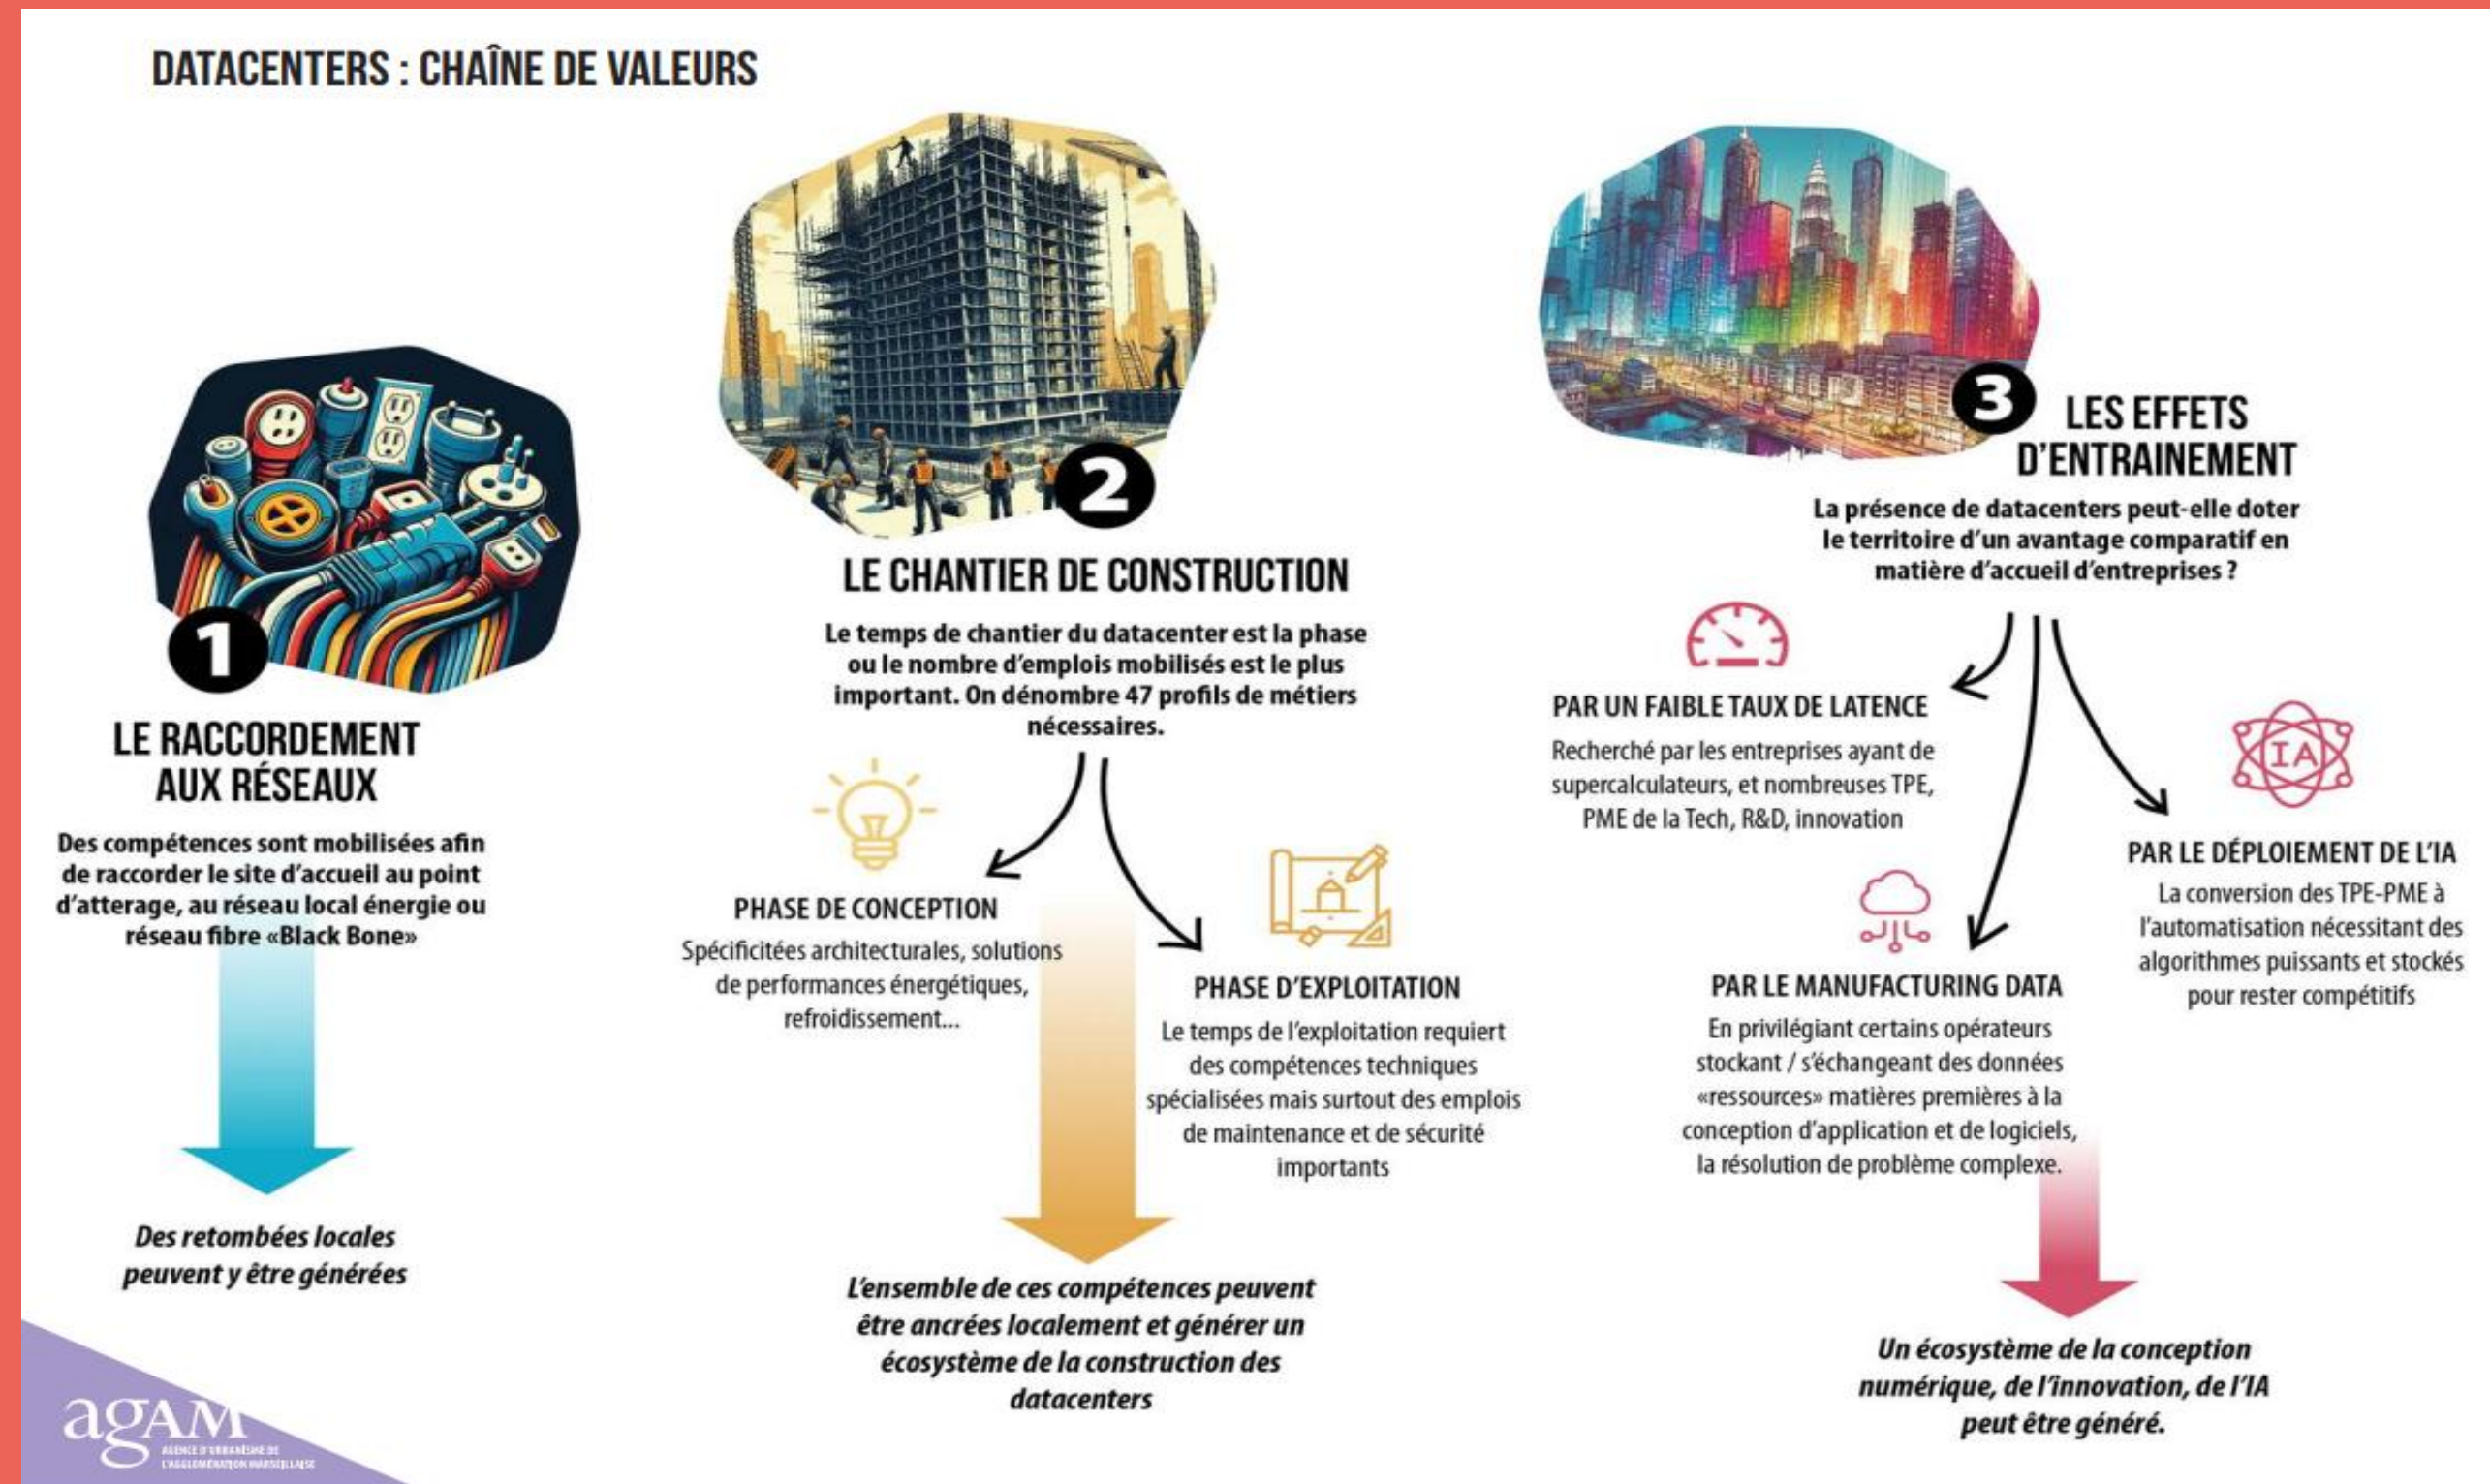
DATACENTERS : CHAÎNE DE VALEURS

1

LE RACCORDEMENT AUX RÉSEAUX

Des compétences sont mobilisées afin de raccorder le site d'accueil au point d'atterage, au réseau local énergie ou réseau fibre «Black Bone»

Des retombées locales peuvent y être générées

2

LE CHANTIER DE CONSTRUCTION

Le temps de chantier du datacenter est la phase ou le nombre d'emplois mobilisés est le plus important. On dénombre 47 profils de métiers nécessaires.

PHASE DE CONCEPTION

Spécificitées architecturales, solutions de performances énergétiques, refroidissement...

PHASE D'EXPLOITATION

Le temps de l'exploitation requiert des compétences techniques spécialisées mais surtout des emplois de maintenance et de sécurité importants

L'ensemble de ces compétences peuvent être ancrées localement et générer un écosystème de la construction des datacenters

3

LES EFFETS D'ENTRAINEMENT

La présence de datacenters peut-elle doter le territoire d'un avantage comparatif en matière d'accueil d'entreprises ?

PAR UN FAIBLE TAUX DE LATENCE

Recherché par les entreprises ayant de supercalculateurs, et nombreuses TPE, PME de la Tech, R&D, innovation

IA

PAR LE DÉPLOIEMENT DE L'IA

La conversion des TPE-PME à l'automatisation nécessitant des algorithmes puissants et stockés pour rester compétitifs

PAR LE MANUFACTURING DATA

En privilégiant certains opérateurs stockant / s'échangeant des données «ressources» matières premières à la conception d'application et de logiciels, la résolution de problème complexe.

Un écosystème de la conception numérique, de l'innovation, de l'IA peut être généré.

agam
AGENCE D'URBANISME DE L'AGGLOMÉRATION MARSEILLAISE